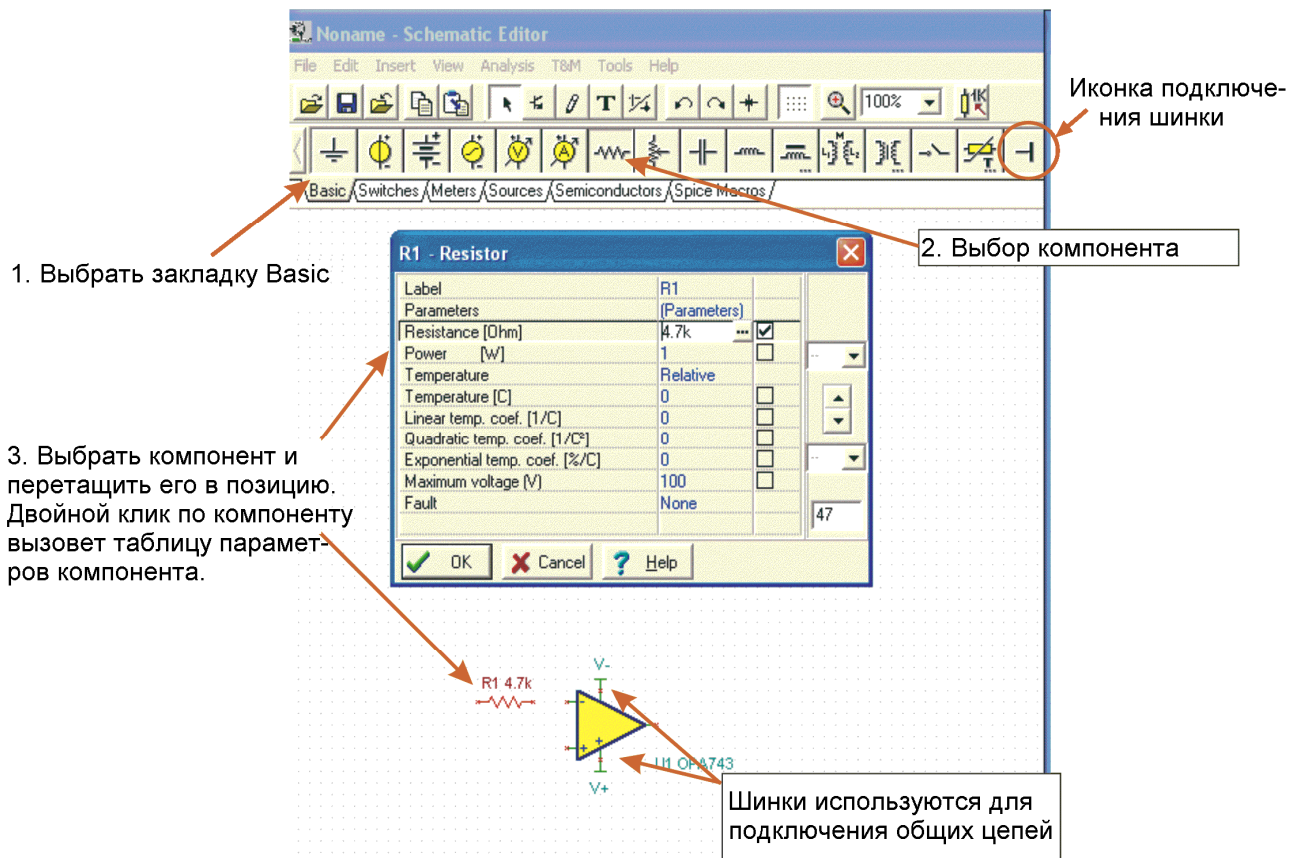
Noname - Schematic Editor

File Edit Insert View Analysis T&M Tools Help

100%

Иконка подключения шинки

Basic Switches Meters Sources Semiconductors Spice Macros

R1 - Resistor

2. Выбор компонента

1. Выбрать закладку Basic

| Label | R1 | |
|---|---|---|
| Parameters | (Parameters) | |
| Resistance [Ohm] | 4.7k | ☑ |
| Power [W] | 1 | ☐ |
| Temperature | Relative | |
| Temperature [C] | 0 | ☐ |
| Linear temp. coef. [1/C] | 0 | ☐ |
| Quadratic temp. coef. [1/C²] | 0 | ☐ |
| Exponential temp. coef. [%/C] | 0 | ☐ |
| Maximum voltage [V] | 100 | ☐ |
| Fault | None | |

47

OK Cancel Help

3. Выбрать компонент и перетащить его в позицию. Двойной клик по компоненту вызовет таблицу параметров компонента.

R1 4.7k

V-

V+

U1 OPA743

Шинки используются для подключения общих цепей